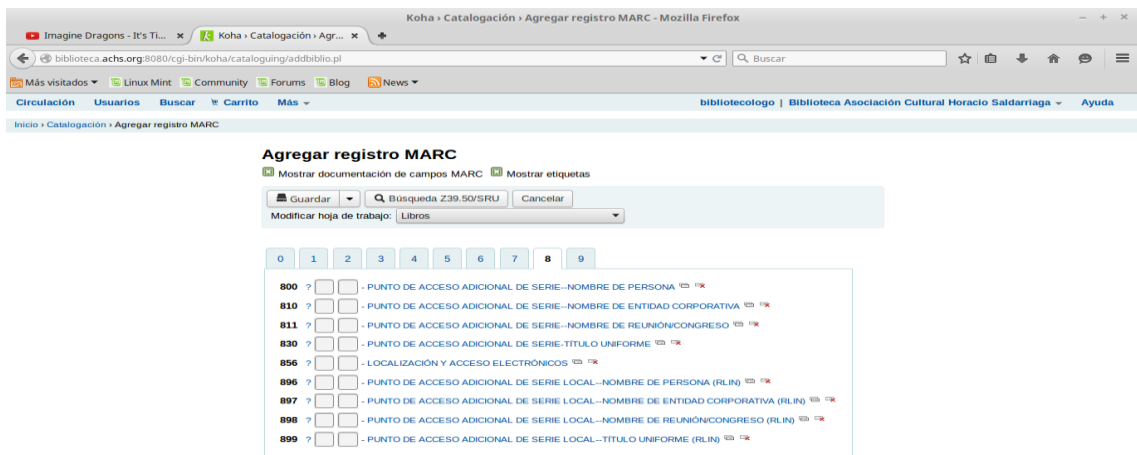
Koha › Catalogación › Agregar registro MARC - Mozilla Firefox

Imagine Dragons - It's Ti... ×
Koha › Catalogación › Agr... ×

biblioteca.achs.org:8080/cgi-bin/koha/cataloguing/addbiblio.pl

Buscar

Más visitados ▾ Linux Mint Community Forums Blog News ▾

Circulación Usuarios Buscar Carrito Más ▾

bibliotecologo | Biblioteca Asociación Cultural Horacio Saldarriaga ▾ Ayuda

Inicio › Catalogación › Agregar registro MARC

Agregar registro MARC

Mostrar documentación de campos MARC Mostrar etiquetas

Guardar ▾ Búsqueda Z39.50/SRU Cancelar

Modificar hoja de trabajo: Libros

0 1 2 3 4 5 6 7 8 9

800 ? - PUNTO DE ACCESO ADICIONAL DE SERIE--NOMBRE DE PERSONA
810 ? - PUNTO DE ACCESO ADICIONAL DE SERIE--NOMBRE DE ENTIDAD CORPORATIVA
811 ? - PUNTO DE ACCESO ADICIONAL DE SERIE--NOMBRE DE REUNIÓN/CONGRESO
830 ? - PUNTO DE ACCESO ADICIONAL DE SERIE-TÍTULO UNIFORME
856 ? - LOCALIZACIÓN Y ACCESO ELECTRÓNICOS
896 ? - PUNTO DE ACCESO ADICIONAL DE SERIE LOCAL--NOMBRE DE PERSONA (RLIN)
897 ? - PUNTO DE ACCESO ADICIONAL DE SERIE LOCAL--NOMBRE DE ENTIDAD CORPORATIVA (RLIN)
898 ? - PUNTO DE ACCESO ADICIONAL DE SERIE LOCAL--NOMBRE DE REUNIÓN/CONGRESO (RLIN)
899 ? - PUNTO DE ACCESO ADICIONAL DE SERIE LOCAL--TÍTULO UNIFORME (RLIN)